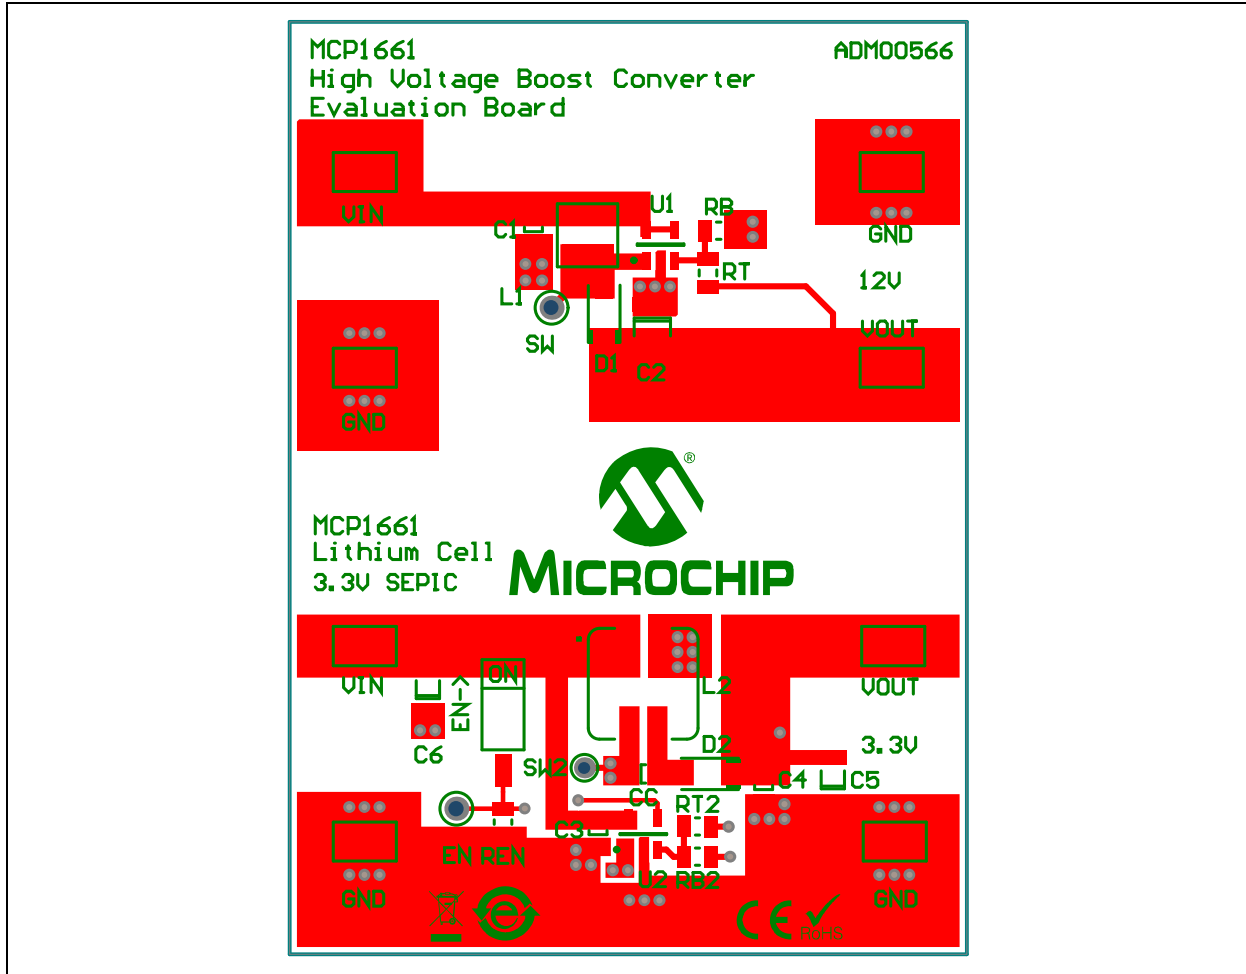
MCP1661
High Voltage Boost Converter
Evaluation Board

ADM00566

VIN
C1
U1
RB
GND
RT
12V
L1
SW
VOUT
D1
C2
GND

®
MICROCHIP

MCP1661
Lithium Cell
3.3V SEPIC

VIN
ON
EN->
L2
VOUT
C6
SW2
D2
3.3V
C4
C5
CC
RT2
C3
GND
EN
REN
U2
RB2
GND

CE
RoHS